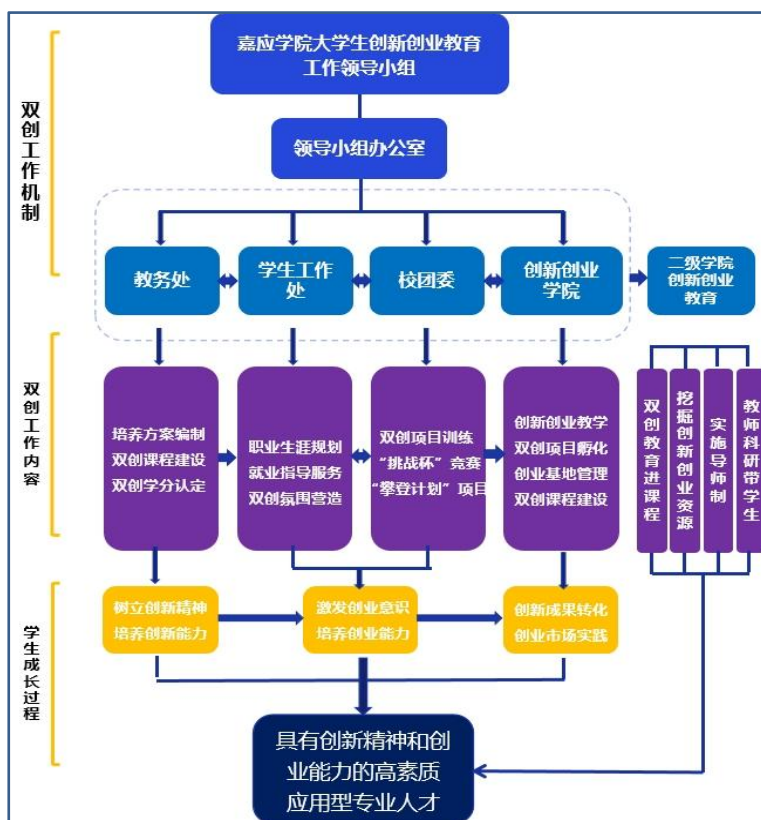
双创工作机制

嘉应学院大学生创新创业教育工作领导小组

领导小组办公室

教务处

学生工作处

校团委

创新创业学院

二级学院创新创业教育

双创工作内容

培养方案编制
双创课程建设
双创学分认定

职业生涯规划
就业指导服务
双创氛围营造

双创项目训练
"挑战杯"竞赛
"攀登计划"项目

创新创业教学
双创项目孵化
创业基地管理
双创课程建设

双创教育进课程

挖掘创新创业资源

实施导师制

教师科研带学生

学生成长过程

树立创新精神
培养创新能力

激发创业意识
培养创业能力

创新成果转化
创业市场实践

具有创新精神和创业能力的高素质应用型专业人才